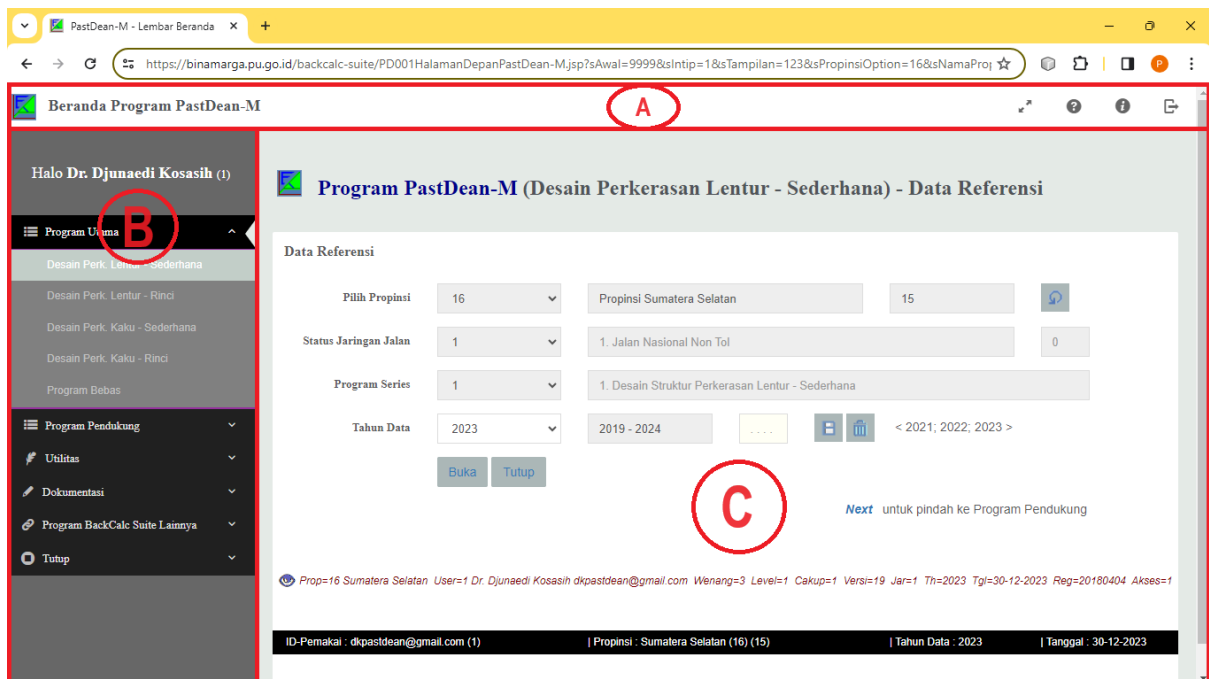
PastDean-M - Lembar Beranda ×

https://binamarga.pu.go.id/backcalc-suite/PD001HalamanDepanPastDean-M.jsp?sAwal=9999&sIntip=1&sTampilan=123&sPropinsiOption=16&sNamaProp

Beranda Program PastDean-M

A

Halo Dr. Djunaedi Kosasih (1)

B

Program Utama

Desain Perk. Lentur - Sederhana

Desain Perk. Lentur - Rinci

Desain Perk. Kaku - Sederhana

Desain Perk. Kaku - Rinci

Program Bebas

Program Pendukung

Utilitas

Dokumentasi

Program BackCalc Suite Lainnya

Tutup

Program PastDean-M (Desain Perkerasan Lentur - Sederhana) - Data Referensi

Data Referensi

Pilih Propinsi 16 Propinsi Sumatera Selatan 15

Status Jaringan Jalan 1 1. Jalan Nasional Non Tol 0

Program Series 1 1. Desain Struktur Perkerasan Lentur - Sederhana

Tahun Data 2023 2019 - 2024 .... < 2021; 2022; 2023 >

Buka Tutup

C

Next untuk pindah ke Program Pendukung

Prop=16 Sumatera Selatan User=1 Dr. Djunaedi Kosasih dkpastdean@gmail.com Wenang=3 Level=1 Cakup=1 Versi=19 Jar=1 Th=2023 Tgl=30-12-2023 Reg=20180404 Akses=1

ID-Pemakai : dkpastdean@gmail.com (1) | Propinsi : Sumatera Selatan (16) (15) | Tahun Data : 2023 | Tanggal : 30-12-2023